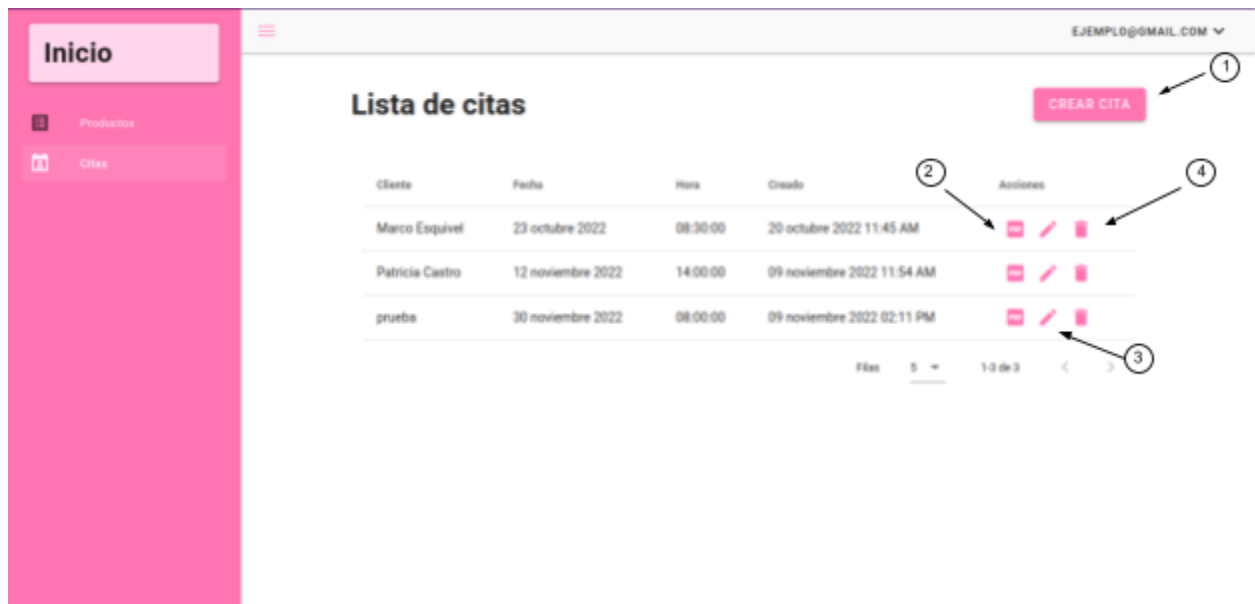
Inicio

Productos

Citas

EJEMPLO@GMAIL.COM

Lista de citas

CREAR CITA

1

2

4

| Cliente | Fecha | Hora | Creado | Acciones |
|---|---|---|---|---|
| Marco Esquivel | 23 octubre 2022 | 08:30:00 | 20 octubre 2022 11:45 AM | |
| Patricia Castro | 12 noviembre 2022 | 14:00:00 | 09 noviembre 2022 11:54 AM | |
| prueba | 30 noviembre 2022 | 08:00:00 | 09 noviembre 2022 02:11 PM | |

3

Filas 5 1-3 de 3